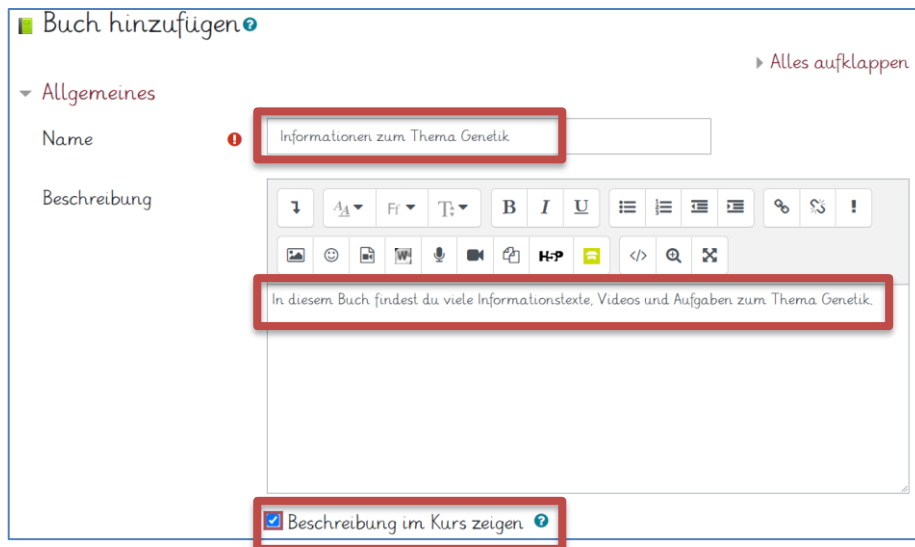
Buch hinzufügen

Alles aufklappen

Allgemeines

Name

Informationen zum Thema Genetik

Beschreibung

B I U

H-P

In diesem Buch findest du viele Informationstexte, Videos und Aufgaben zum Thema Genetik.

Beschreibung im Kurs zeigen